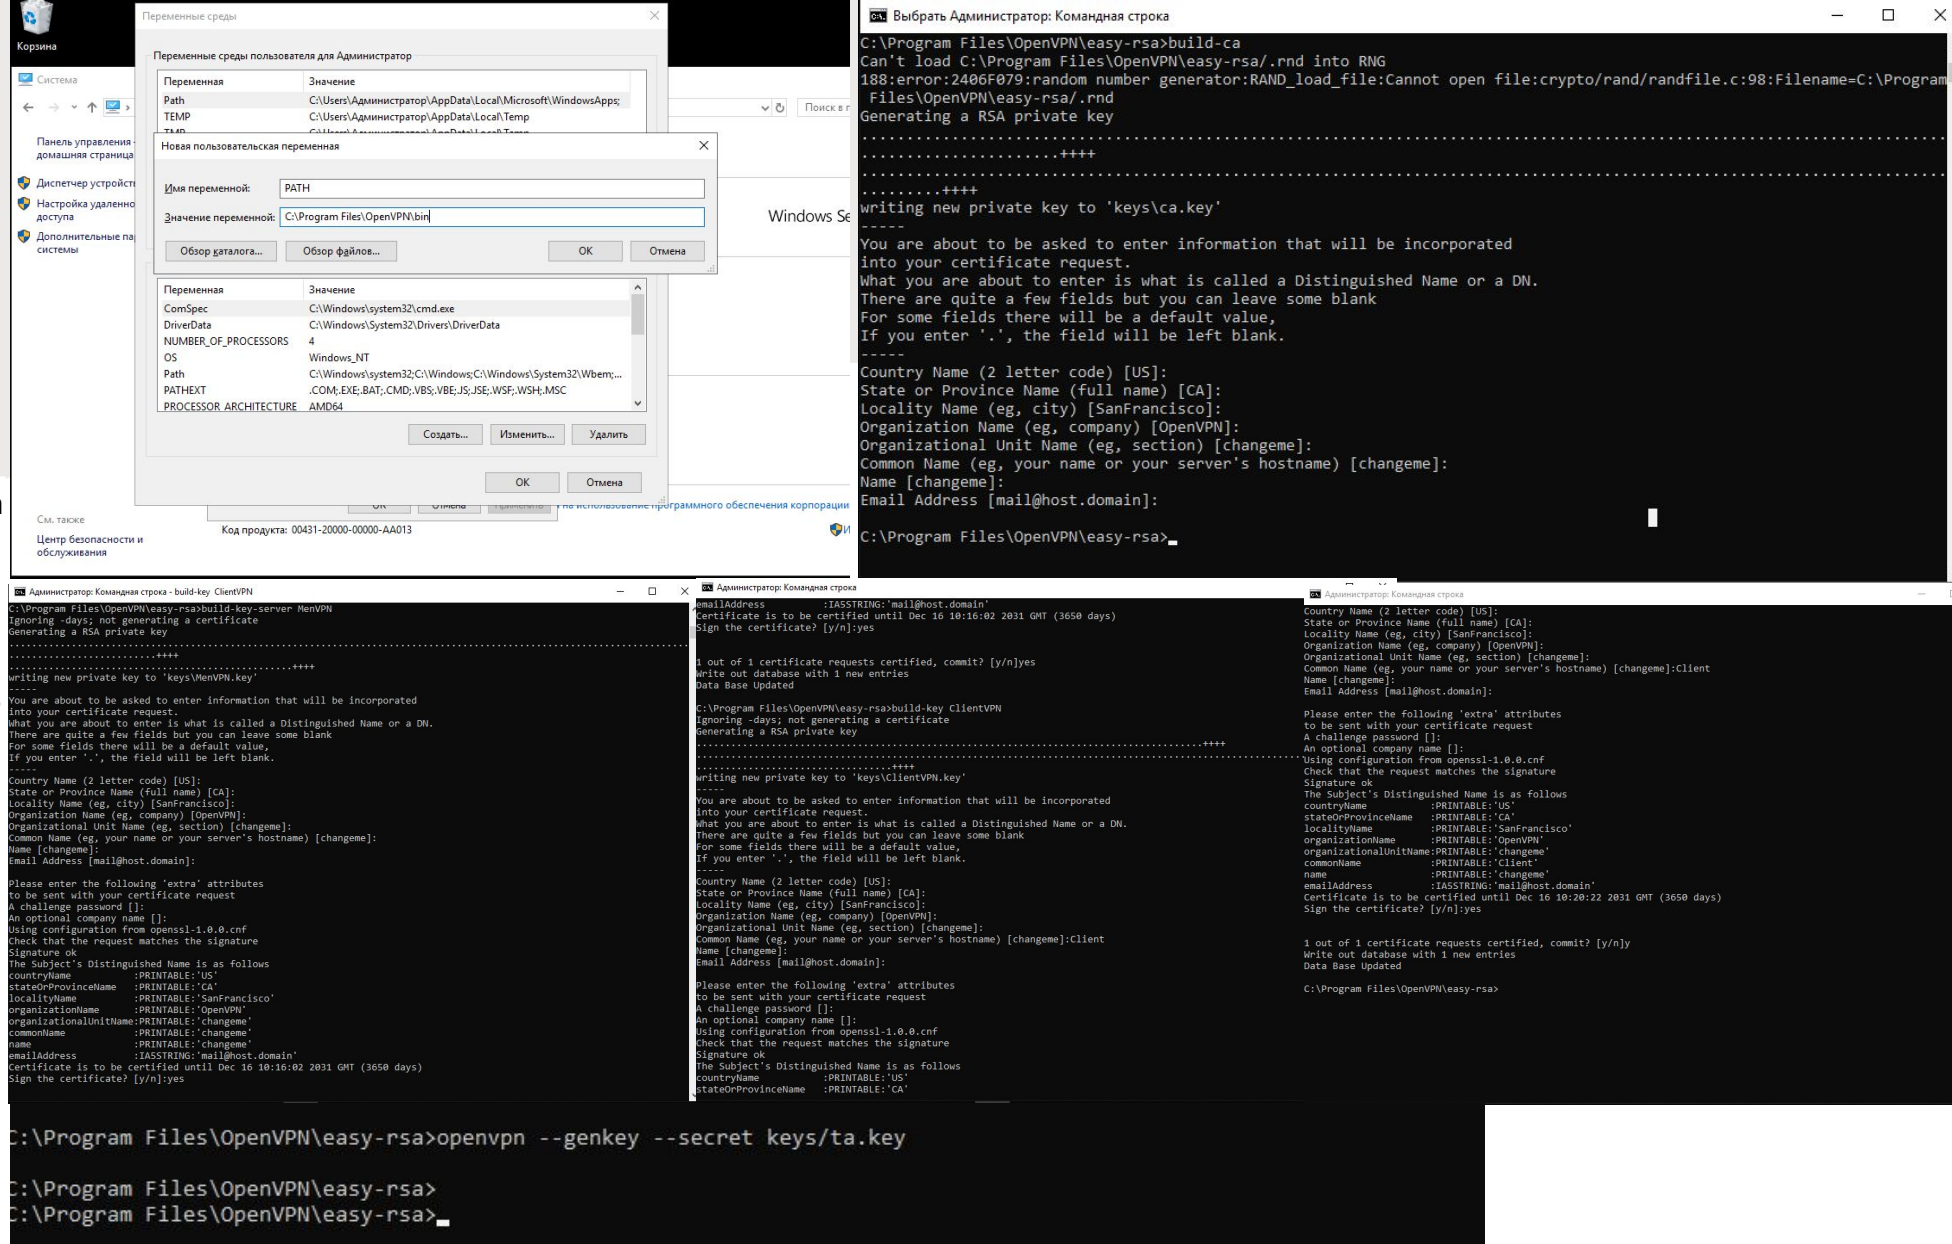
Корзина

Система

Панель управления — домашняя страница

Диспетчер устройств

Настройка удаленного доступа

Дополнительные параметры системы

См. также

Центр безопасности и обслуживания

Поиск в

Windows Se

Код продукта: 00431-20000-00000-AA013

ОК Отмена Применить

на использование программного обеспечения корпорации

Переменные среды

Переменные среды пользователя для Администратор

| Переменная | Значение |
|---|---|
| Path | C:\Users\Администратор\AppData\Local\Microsoft\WindowsApps; |
| TEMP | C:\Users\Администратор\AppData\Local\Temp |
| TMP | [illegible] |

Новая пользовательская переменная

Имя переменной: PATH

Значение переменной: C:\Program Files\OpenVPN\bin

Обзор каталога... Обзор файлов... ОК Отмена

| Переменная | Значение |
|---|---|
| ComSpec | C:\Windows\system32\cmd.exe |
| DriverData | C:\Windows\System32\Drivers\DriverData |
| NUMBER_OF_PROCESSORS | 4 |
| OS | Windows_NT |
| Path | C:\Windows\system32;C:\Windows;C:\Windows\System32\Wbem;... |
| PATHEXT | .COM;.EXE;.BAT;.CMD;.VBS;.VBE;.JS;.JSE;.WSF;.WSH;.MSC |
| PROCESSOR_ARCHITECTURE | AMD64 |

Создать... Изменить... Удалить

ОК Отмена

Выбрать Администратор: Командная строка

C:\Program Files\OpenVPN\easy-rsa>build-ca
Can't load C:\Program Files\OpenVPN\easy-rsa/.rnd into RNG
188:error:2406F079:random number generator:RAND_load_file:Cannot open file:crypto/rand/randfile.c:98:Filename=C:\Program Files\OpenVPN\easy-rsa/.rnd
Generating a RSA private key
.....................++++
.........++++
writing new private key to 'keys\ca.key'
-----
You are about to be asked to enter information that will be incorporated
into your certificate request.
What you are about to enter is what is called a Distinguished Name or a DN.
There are quite a few fields but you can leave some blank
For some fields there will be a default value,
If you enter '.', the field will be left blank.
-----
Country Name (2 letter code) [US]:
State or Province Name (full name) [CA]:
Locality Name (eg, city) [SanFrancisco]:
Organization Name (eg, company) [OpenVPN]:
Organizational Unit Name (eg, section) [changeme]:
Common Name (eg, your name or your server's hostname) [changeme]:
Name [changeme]:
Email Address [mail@host.domain]:

C:\Program Files\OpenVPN\easy-rsa>_

Администратор: Командная строка - build-key ClientVPN

C:\Program Files\OpenVPN\easy-rsa>build-key-server MenVPN
Ignoring -days; not generating a certificate
Generating a RSA private key
.........................++++
..................................................++++
writing new private key to 'keys\MenVPN.key'
-----
You are about to be asked to enter information that will be incorporated
into your certificate request.
What you are about to enter is what is called a Distinguished Name or a DN.
There are quite a few fields but you can leave some blank
For some fields there will be a default value,
If you enter '.', the field will be left blank.
-----
Country Name (2 letter code) [US]:
State or Province Name (full name) [CA]:
Locality Name (eg, city) [SanFrancisco]:
Organization Name (eg, company) [OpenVPN]:
Organizational Unit Name (eg, section) [changeme]:
Common Name (eg, your name or your server's hostname) [changeme]:
Name [changeme]:
Email Address [mail@host.domain]:

Please enter the following 'extra' attributes
to be sent with your certificate request
A challenge password []:
An optional company name []:
Using configuration from openssl-1.0.0.cnf
Check that the request matches the signature
Signature ok
The Subject's Distinguished Name is as follows
countryName           :PRINTABLE:'US'
stateOrProvinceName   :PRINTABLE:'CA'
localityName          :PRINTABLE:'SanFrancisco'
organizationName      :PRINTABLE:'OpenVPN'
organizationalUnitName:PRINTABLE:'changeme'
commonName            :PRINTABLE:'changeme'
name                  :PRINTABLE:'changeme'
emailAddress          :IA5STRING:'mail@host.domain'
Certificate is to be certified until Dec 16 10:16:02 2031 GMT (3650 days)
Sign the certificate? [y/n]:yes

Администратор: Командная строка

emailAddress          :IA5STRING:'mail@host.domain'
Certificate is to be certified until Dec 16 10:16:02 2031 GMT (3650 days)
Sign the certificate? [y/n]:yes

1 out of 1 certificate requests certified, commit? [y/n]yes
Write out database with 1 new entries
Data Base Updated

C:\Program Files\OpenVPN\easy-rsa>build-key ClientVPN
Ignoring -days; not generating a certificate
Generating a RSA private key
.............................++++
................................++++
writing new private key to 'keys\ClientVPN.key'
-----
You are about to be asked to enter information that will be incorporated
into your certificate request.
What you are about to enter is what is called a Distinguished Name or a DN.
There are quite a few fields but you can leave some blank
For some fields there will be a default value,
If you enter '.', the field will be left blank.
-----
Country Name (2 letter code) [US]:
State or Province Name (full name) [CA]:
Locality Name (eg, city) [SanFrancisco]:
Organization Name (eg, company) [OpenVPN]:
Organizational Unit Name (eg, section) [changeme]:
Common Name (eg, your name or your server's hostname) [changeme]:Client
Name [changeme]:
Email Address [mail@host.domain]:

Please enter the following 'extra' attributes
to be sent with your certificate request
A challenge password []:
An optional company name []:
Using configuration from openssl-1.0.0.cnf
Check that the request matches the signature
Signature ok
The Subject's Distinguished Name is as follows
countryName           :PRINTABLE:'US'
stateOrProvinceName   :PRINTABLE:'CA'

Администратор: Командная строка

Country Name (2 letter code) [US]:
State or Province Name (full name) [CA]:
Locality Name (eg, city) [SanFrancisco]:
Organization Name (eg, company) [OpenVPN]:
Organizational Unit Name (eg, section) [changeme]:
Common Name (eg, your name or your server's hostname) [changeme]:Client
Name [changeme]:
Email Address [mail@host.domain]:

Please enter the following 'extra' attributes
to be sent with your certificate request
A challenge password []:
An optional company name []:
Using configuration from openssl-1.0.0.cnf
Check that the request matches the signature
Signature ok
The Subject's Distinguished Name is as follows
countryName           :PRINTABLE:'US'
stateOrProvinceName   :PRINTABLE:'CA'
localityName          :PRINTABLE:'SanFrancisco'
organizationName      :PRINTABLE:'OpenVPN'
organizationalUnitName:PRINTABLE:'changeme'
commonName            :PRINTABLE:'Client'
name                  :PRINTABLE:'changeme'
emailAddress          :IA5STRING:'mail@host.domain'
Certificate is to be certified until Dec 16 10:20:22 2031 GMT (3650 days)
Sign the certificate? [y/n]:yes

1 out of 1 certificate requests certified, commit? [y/n]y
Write out database with 1 new entries
Data Base Updated

C:\Program Files\OpenVPN\easy-rsa>

:\Program Files\OpenVPN\easy-rsa>openvpn --genkey --secret keys/ta.key

:\Program Files\OpenVPN\easy-rsa>
:\Program Files\OpenVPN\easy-rsa>_